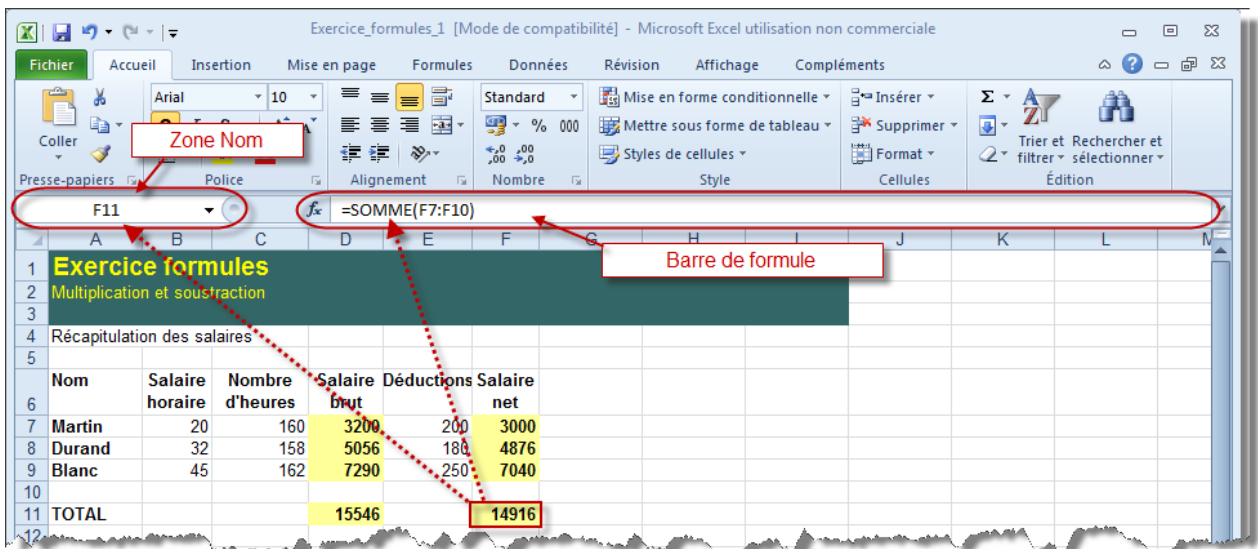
Exercice_formules_1 [Mode de compatibilité] - Microsoft Excel utilisation non commerciale

Fichier Accueil Insertion Mise en page Formules Données Révision Affichage Compléments

Coller
Presse-papiers
Arial 10
Police
Zone Nom
Alignement
Standard
% 000
Nombre
Mise en forme conditionnelle
Mettre sous forme de tableau
Styles de cellules
Style
Insérer
Supprimer
Format
Cellules
Trier et filtrer
Rechercher et sélectionner
Édition

F11
=SOMME(F7:F10)
Barre de formule

| | A | B | C | D | E | F | G | H | I | J | K | L | M |
|---|---|---|---|---|---|---|---|---|---|---|---|---|---|
| 1 | Exercice formules | | | | | | | | | | | | |
| 2 | Multiplication et soustraction | | | | | | | | | | | | |
| 3 | | | | | | | | | | | | | |
| 4 | Récapitulation des salaires | | | | | | | | | | | | |
| 5 | | | | | | | | | | | | | |
| 6 | Nom | Salaire horaire | Nombre d'heures | Salaire brut | Déductions | Salaire net | | | | | | | |
| 7 | Martin | 20 | 160 | 3200 | 200 | 3000 | | | | | | | |
| 8 | Durand | 32 | 158 | 5056 | 180 | 4876 | | | | | | | |
| 9 | Blanc | 45 | 162 | 7290 | 250 | 7040 | | | | | | | |
| 10 | | | | | | | | | | | | | |
| 11 | TOTAL | | | 15546 | | 14916 | | | | | | | |